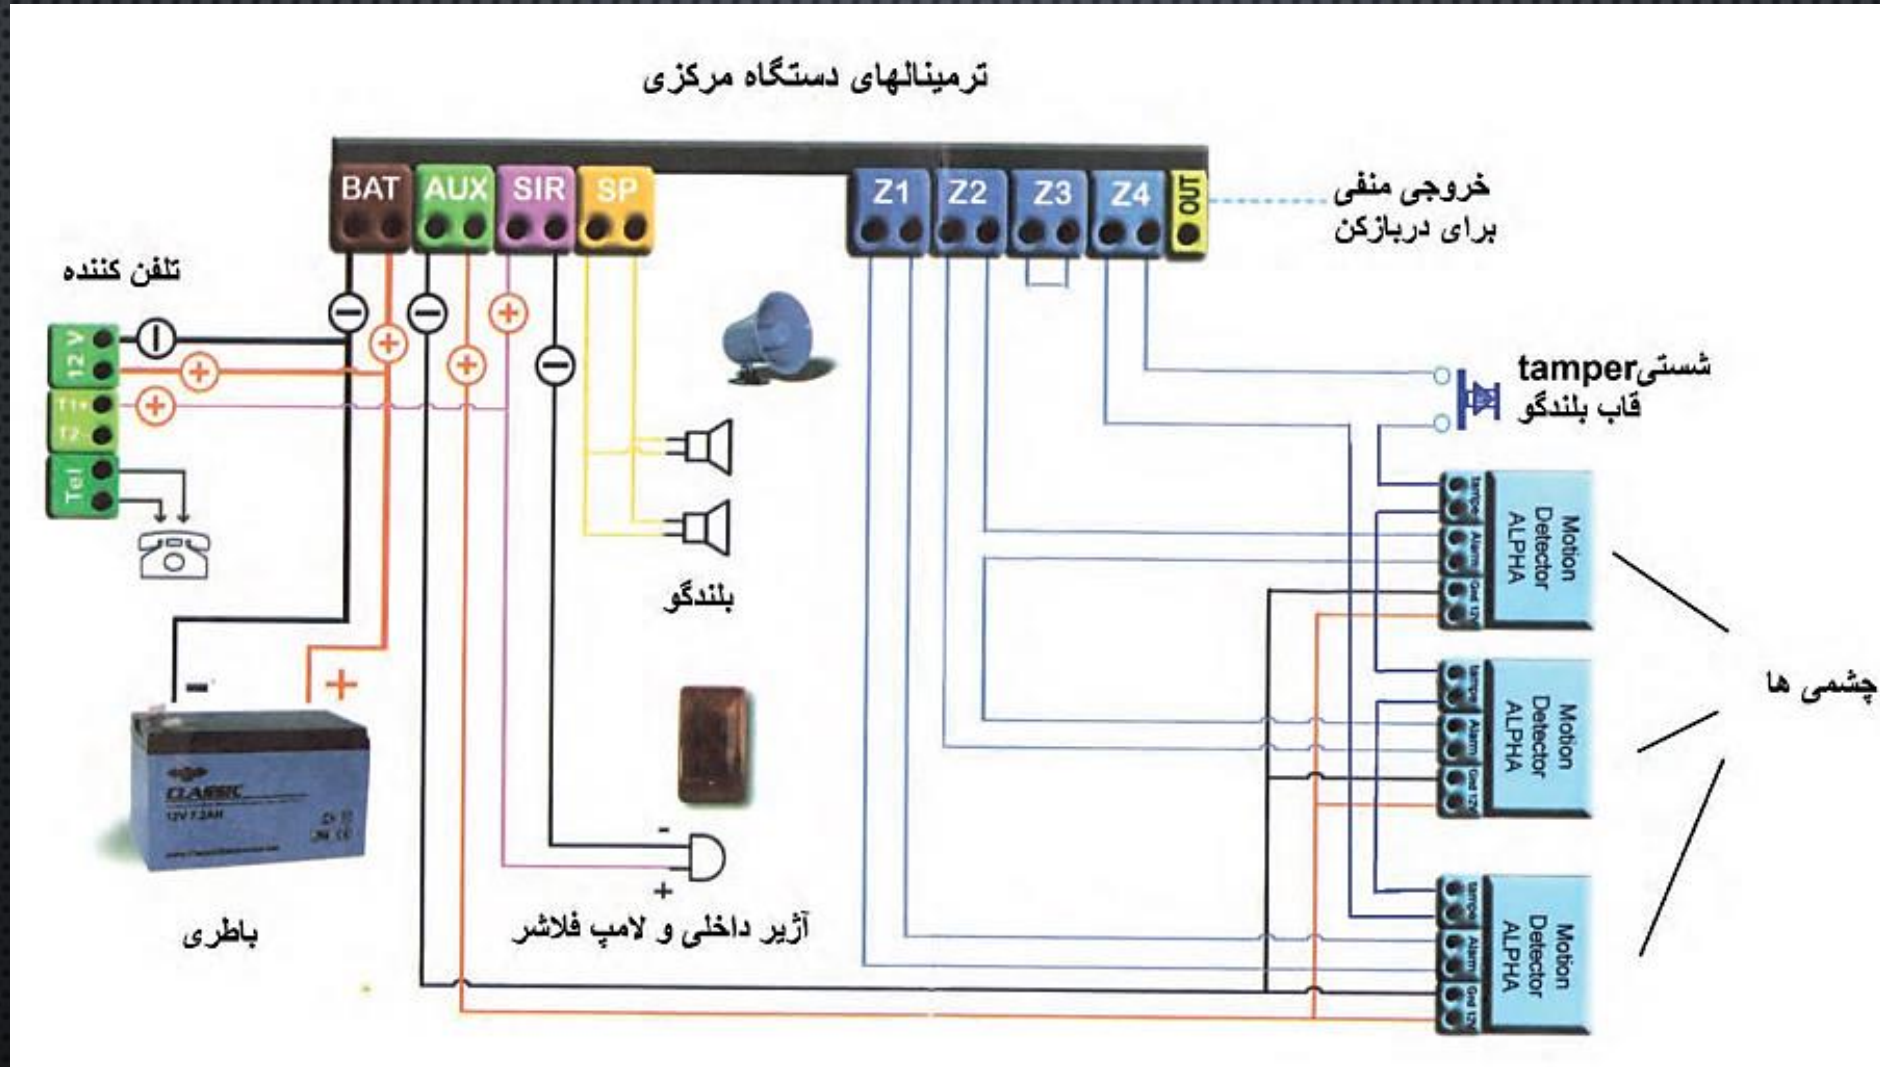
ترمینالهای دستگاه مرکزی

BAT AUX SIR SP Z1 Z2 Z3 Z4 OUT

خروجی منفی
برای دربازکن

تلفن کننده

12 V
T1
T2
Tel

شستیtamper
قاب بلندگو

tamper Alarm Gnd 12V
Motion Detector ALPHA

tamper Alarm Gnd 12V
Motion Detector ALPHA

tamper Alarm Gnd 12V
Motion Detector ALPHA

چشمی ها

بلندگو

CLASSIC
12V 7.2AH

باطری

آژیر داخلی و لامپ فلاشر